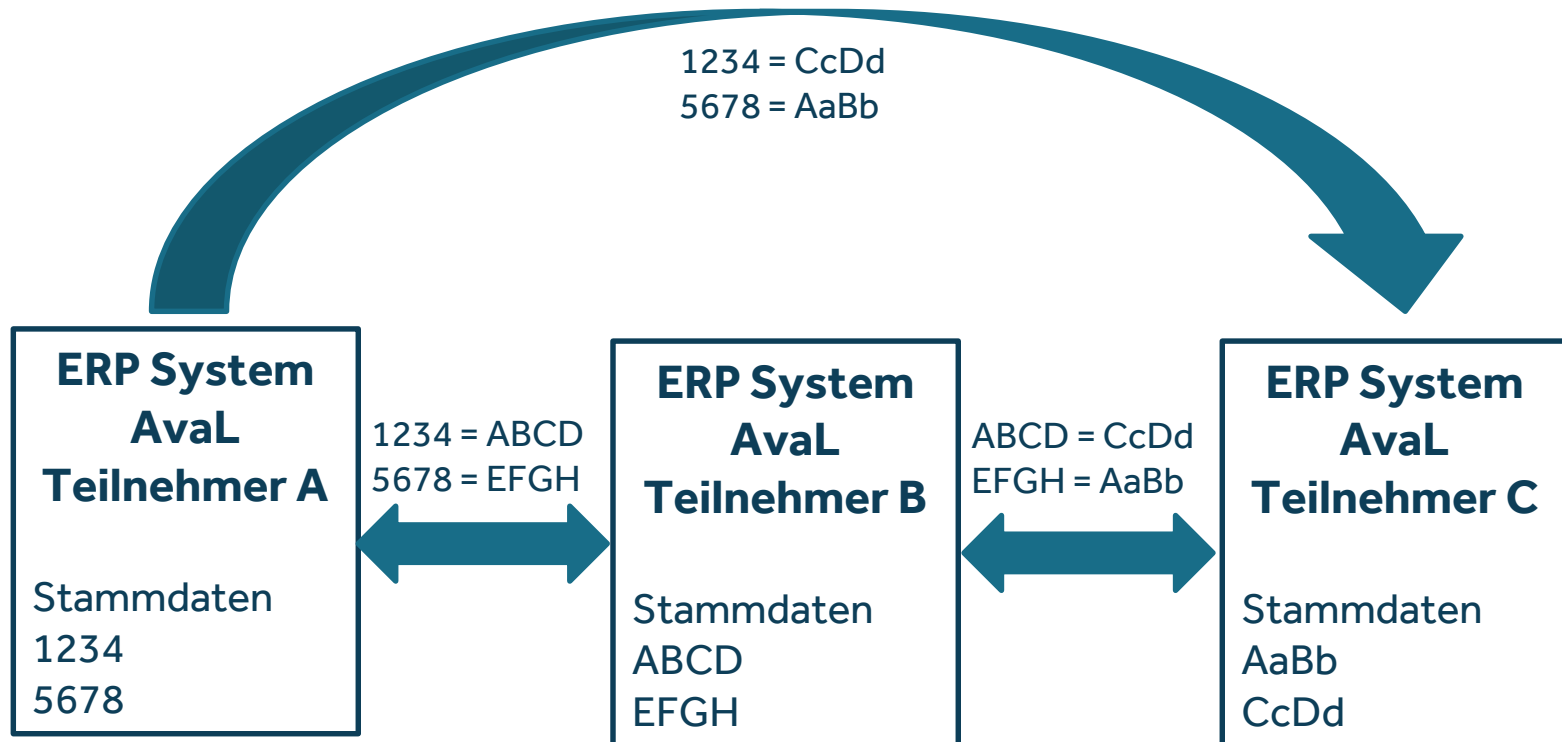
1234 = CcDd
5678 = AaBb

ERP System
AvaL
Teilnehmer A

Stammdaten
1234
5678

1234 = ABCD
5678 = EFGH

ERP System
AvaL
Teilnehmer B

Stammdaten
ABCD
EFGH

ABCD = CcDd
EFGH = AaBb

ERP System
AvaL
Teilnehmer C

Stammdaten
AaBb
CcDd